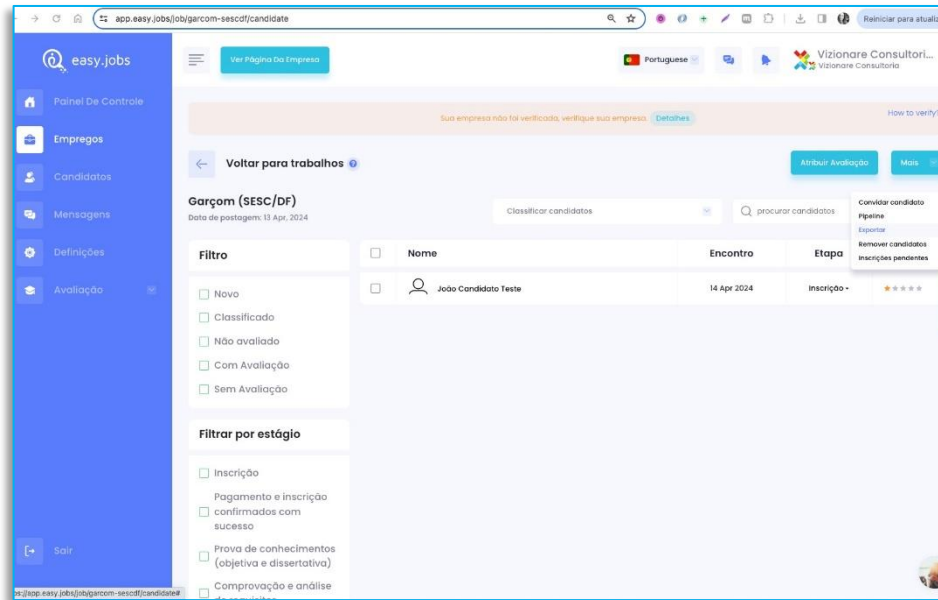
app.easy.jobs/job/garcom-sescdf/candidate

Reiniciar para atuali

easy.jobs

Ver Página Da Empresa

Portuguese

Vizionare Consultori...
Vizionare Consultoria

Painel De Controle

Empregos

Candidatos

Mensagens

Definições

Avaliação

Sair

Sua empresa não foi verificada, verifique sua empresa. Detalhes

How to verify?

Voltar para trabalhos

Atribuir Avaliação

Mais

Garçom (SESC/DF)
Data de postagem: 13 Apr, 2024

Classificar candidatos

procurar candidatos

Convidar candidato
Pipeline
Exportar
Remover candidatos
Inscrições pendentes

Filtro

Novo
Classificado
Não avaliado
Com Avaliação
Sem Avaliação

Filtrar por estágio

Inscrição
Pagamento e inscrição confirmados com sucesso
Prova de conhecimentos (objetiva e dissertativa)
Comprovação e análise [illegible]

| | Nome | Encontro | Etapa | |
|---|---|---|---|---|
| | João Candidato Teste | 14 Apr 2024 | Inscrição | ★★★★★ |

s://app.easy.jobs/job/garcom-sescdf/candidate#